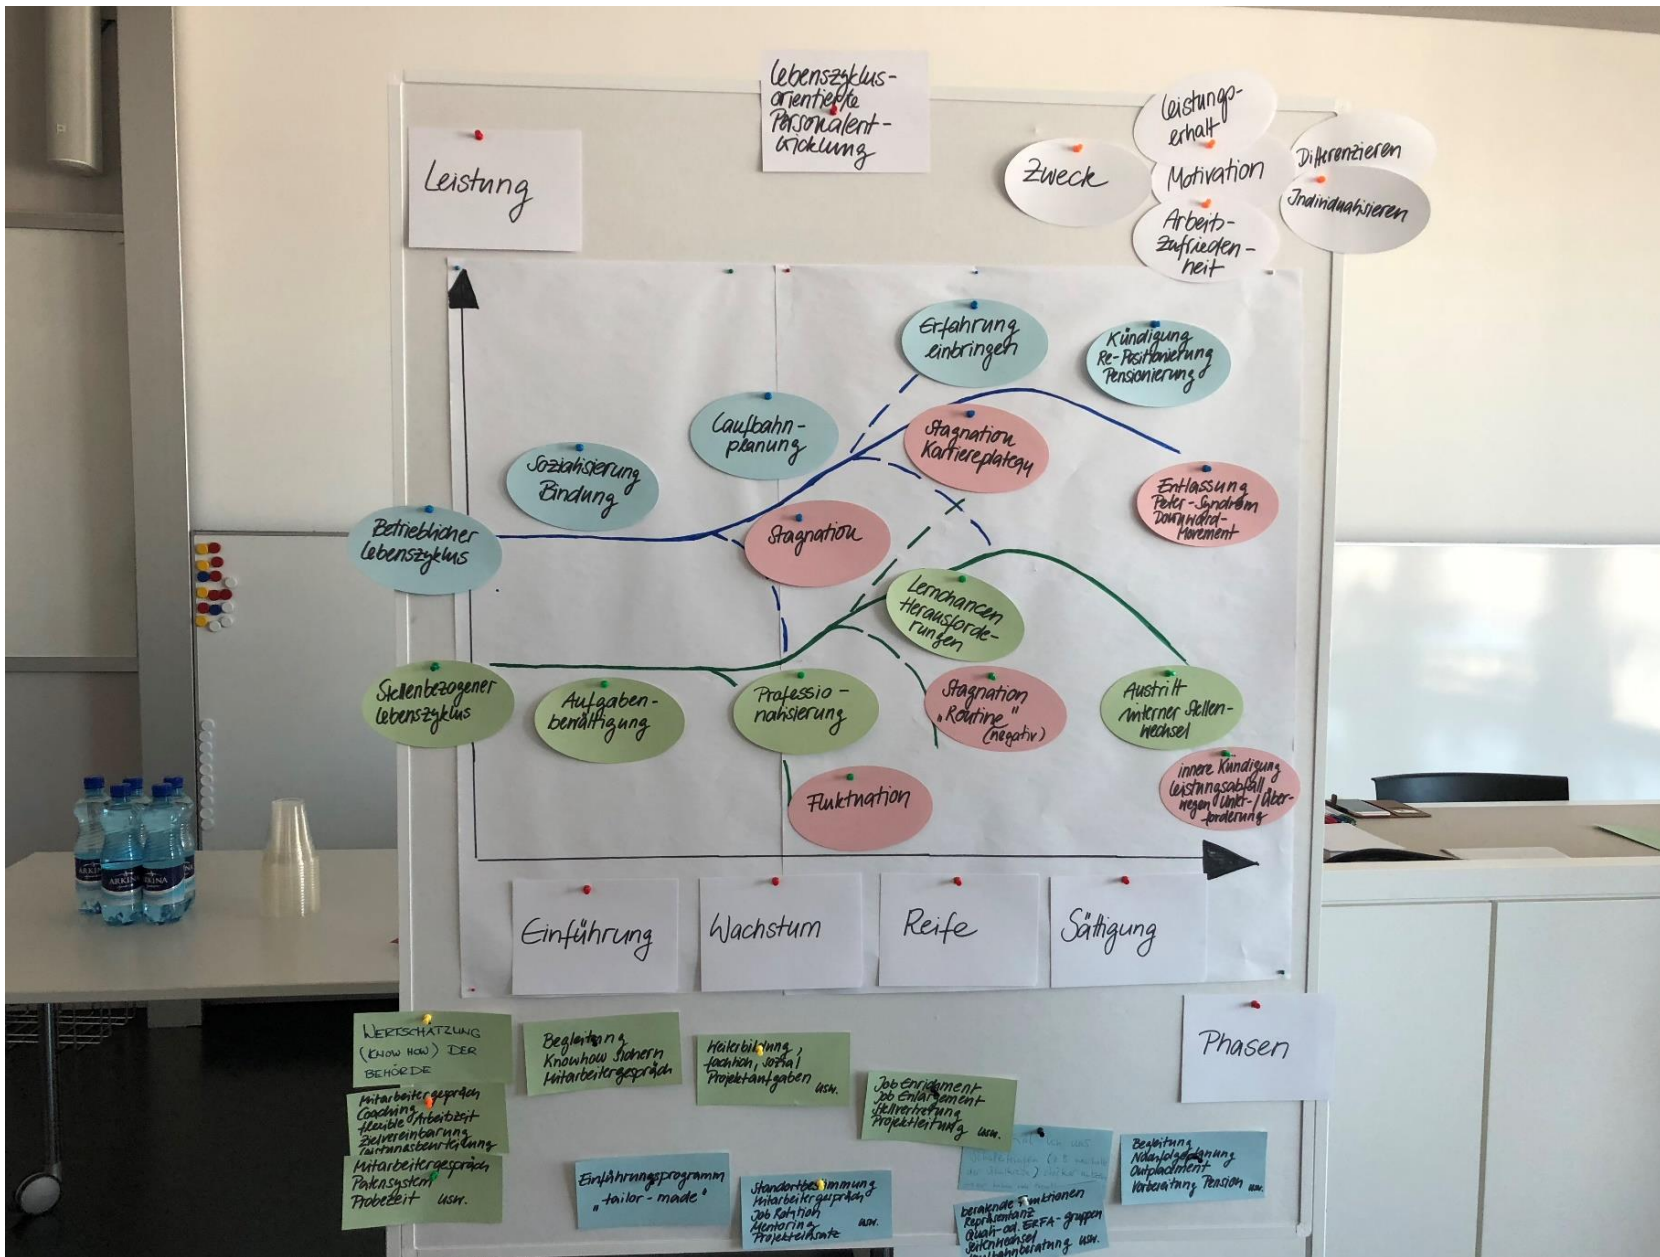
Lebenszyklus-orientierte Personalentwicklung

Leistung

Zweck

Leistungserhalt

Motivation

Arbeitszufriedenheit

Differenzieren

Individualisieren

Erfahrung einbringen

Kündigung Re-Positionierung Pensionierung

Laufbahnplanung

Sozialisierung Bindung

Stagnation Karriereplateau

Entlassung Peter-Syndrom Downshift-Movement

Betrieblicher Lebenszyklus

Stagnation

Lernchancen Herausforderungen

Stellenbezogener Lebenszyklus

Aufgabenbewältigung

Professionalisierung

Stagnation „Routine" (negativ)

Austritt interner Stellenwechsel

innere Kündigung Leistungsabfall wegen Unter-/Überforderung

Fluktuation

Einführung

Wachstum

Reife

Sättigung

Phasen

WERTSCHÄTZUNG (KNOW HOW) DER BEHÖRDE

Mitarbeitergespräch Coaching flexible Arbeitszeit Zielvereinbarung Leistungsbeurteilung

Mitarbeitergespräch Patensystem Probezeit usw.

Begleitung Knowhow sichern Mitarbeitergespräch

Weiterbildung fachlich, sozial Projektaufgaben usw.

Einführungsprogramm „tailor-made"

Standortbestimmung Mitarbeitergespräch Job Rotation Mentoring Projekteinsätze usw.

Job Enrichment Job Enlargement Stellvertretung Projektleitung usw.

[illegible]

beratende Funktionen Repräsentanz Qualit.- od. ERFA-Gruppen Seitenwechsel Laufbahnberatung usw.

Begleitung Nachfolgeplanung Outplacement Vorbereitung Pension usw.